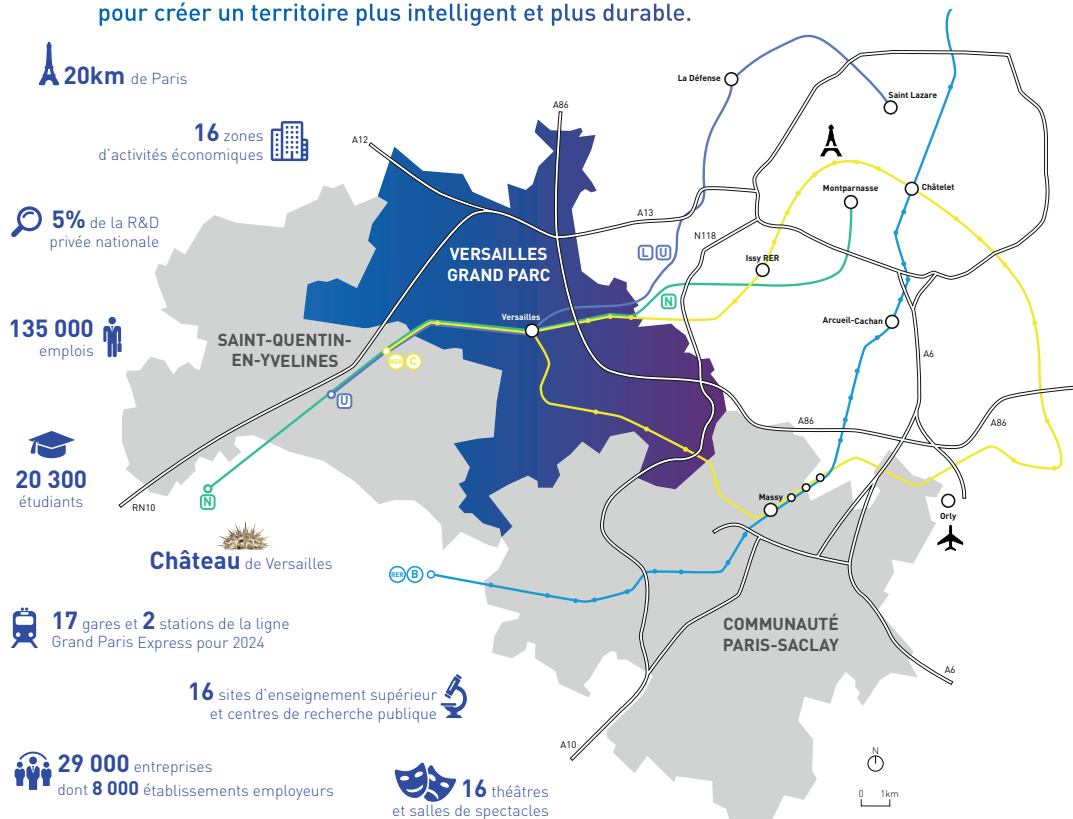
pour créer un territoire plus intelligent et plus durable.

20km de Paris

16 zones d'activités économiques

5% de la R&D privée nationale

135 000 emplois

20 300 étudiants

Château de Versailles

17 gares et 2 stations de la ligne Grand Paris Express pour 2024

16 sites d'enseignement supérieur et centres de recherche publique

29 000 entreprises dont 8 000 établissements employeurs

16 théâtres et salles de spectacles

La Défense

Saint Lazare

A86

A12

A13

N118

Montparnasse

Châtelet

Issy RER

VERSAILLES GRAND PARC

L U

N

Versailles

Arcueil-Cachan

SAINT-QUENTIN-EN-YVELINES

RER C

U

A6

A86

A86

N

RN10

Massy

Orly

RER B

COMMUNAUTÉ PARIS-SACLAY

A6

A10

N

0 1km